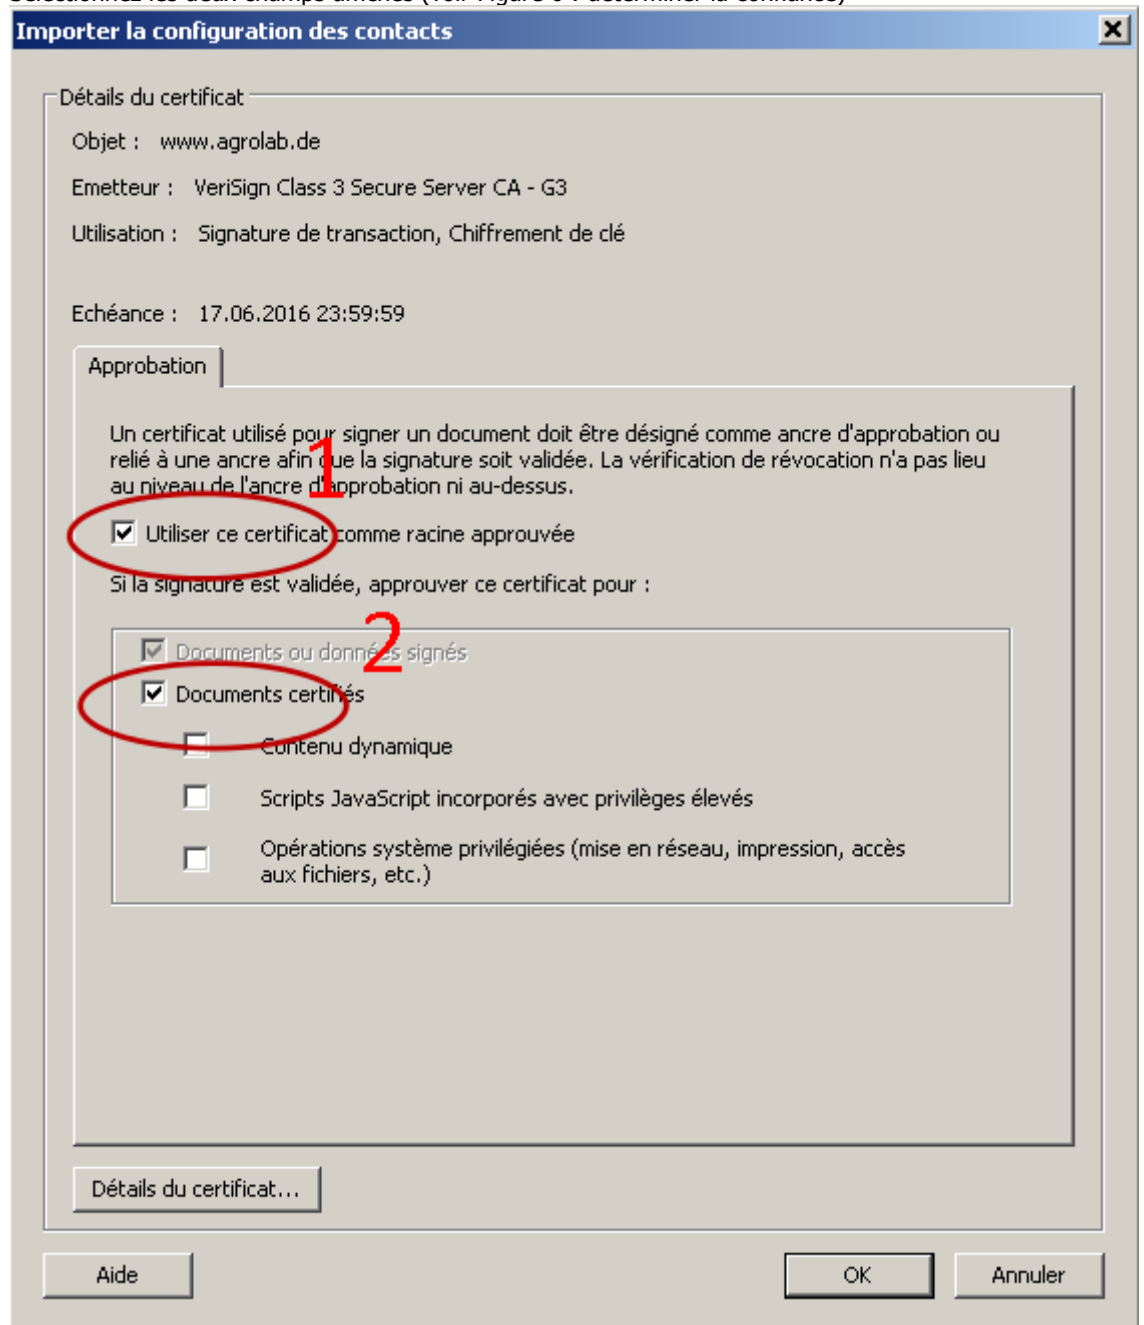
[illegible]

Importer la configuration des contacts

Détails du certificat

Objet : www.agrolab.de

Emetteur : VeriSign Class 3 Secure Server CA - G3

Utilisation : Signature de transaction, Chiffrement de clé

Echéance : 17.06.2016 23:59:59

Approbation

Un certificat utilisé pour signer un document doit être désigné comme ancre d'approbation ou relié à une ancre afin que la signature soit validée. La vérification de révocation n'a pas lieu au niveau de l'ancre d'approbation ni au-dessus.

1

Utiliser ce certificat comme racine approuvée

Si la signature est validée, approuver ce certificat pour :

2

Documents ou données signés

Documents certifiés

Contenu dynamique

Scripts JavaScript incorporés avec privilèges élevés

Opérations système privilégiées (mise en réseau, impression, accès aux fichiers, etc.)

Détails du certificat...

Aide

OK

Annuler